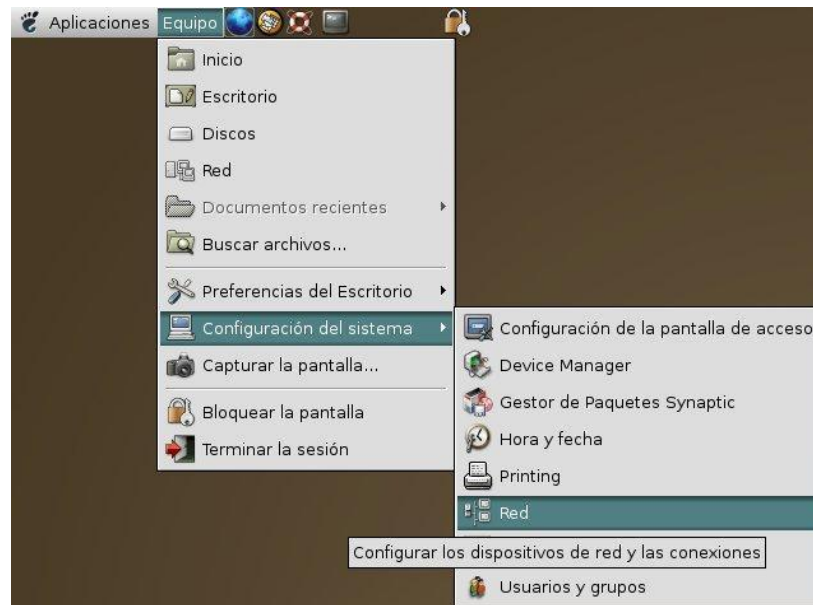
Aplicaciones Equipo

Inicio
Escritorio
Discos
Red
Documentos recientes
Buscar archivos...
Preferencias del Escritorio
Configuración del sistema
Capturar la pantalla...
Bloquear la pantalla
Terminar la sesión

Configuración de la pantalla de acceso
Device Manager
Gestor de Paquetes Synaptic
Hora y fecha
Printing
Red
Configurar los dispositivos de red y las conexiones
Usuarios y grupos